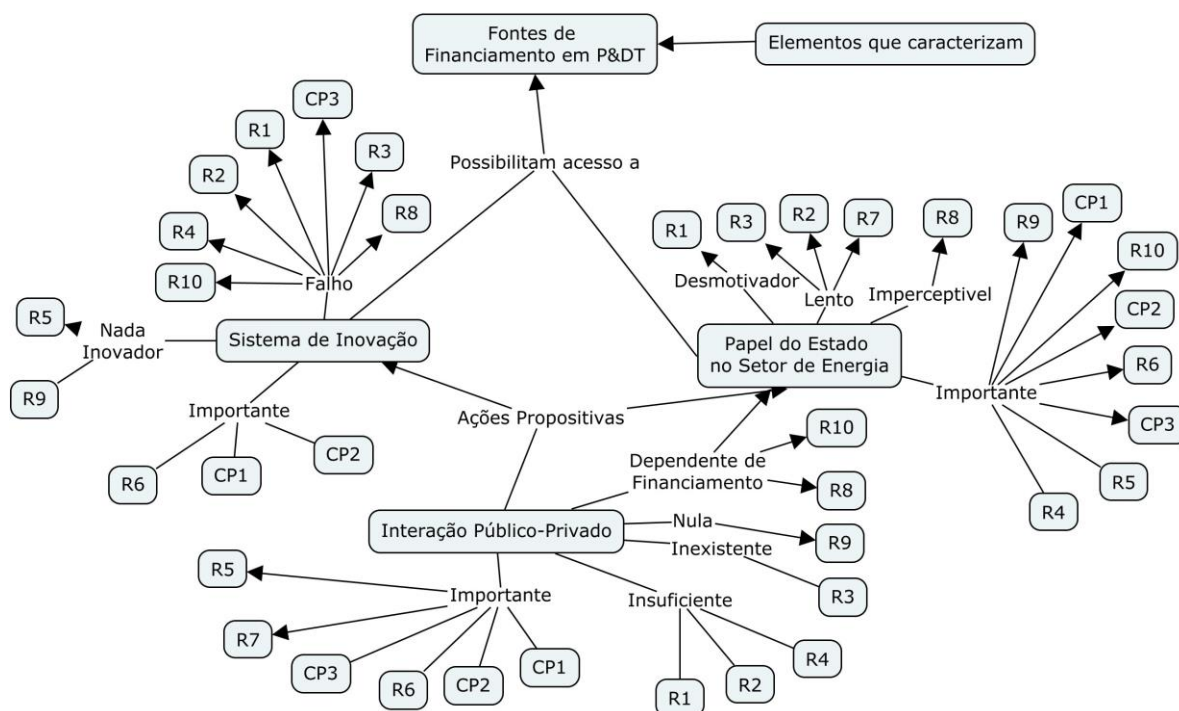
Fontes de Financiamento em P&DT

Elementos que caracterizam

Possibilitam acesso a

CP3
R1
R3
R2
R8
R4
R10
Falho

R5
Nada Inovador
R9

Sistema de Inovação

Importante
R6
CP1
CP2

Ações Propositivas

R1
R3
R2
R7
R8
Desmotivador
Lento
Imperceptivel

Papel do Estado no Setor de Energia

R9
CP1
R10
CP2
R6
Importante
CP3
R5
R4

R10
Dependente de Financiamento
R8

Interação Público-Privado
Nula
R9
Inexistente
R3

R5
Importante
R7
CP3
R6
CP2
CP1

Insuficiente
R1
R2
R4